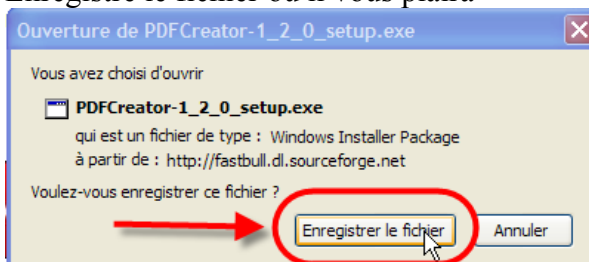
Enregistre le fichier où il vous plaira

Ouverture de PDFCreator-1_2_0_setup.exe

Vous avez choisi d'ouvrir

PDFCreator-1_2_0_setup.exe

qui est un fichier de type : Windows Installer Package

à partir de : http://fastbull.dl.sourceforge.net

Voulez-vous enregistrer ce fichier ?

Enregistrer le fichier

Annuler